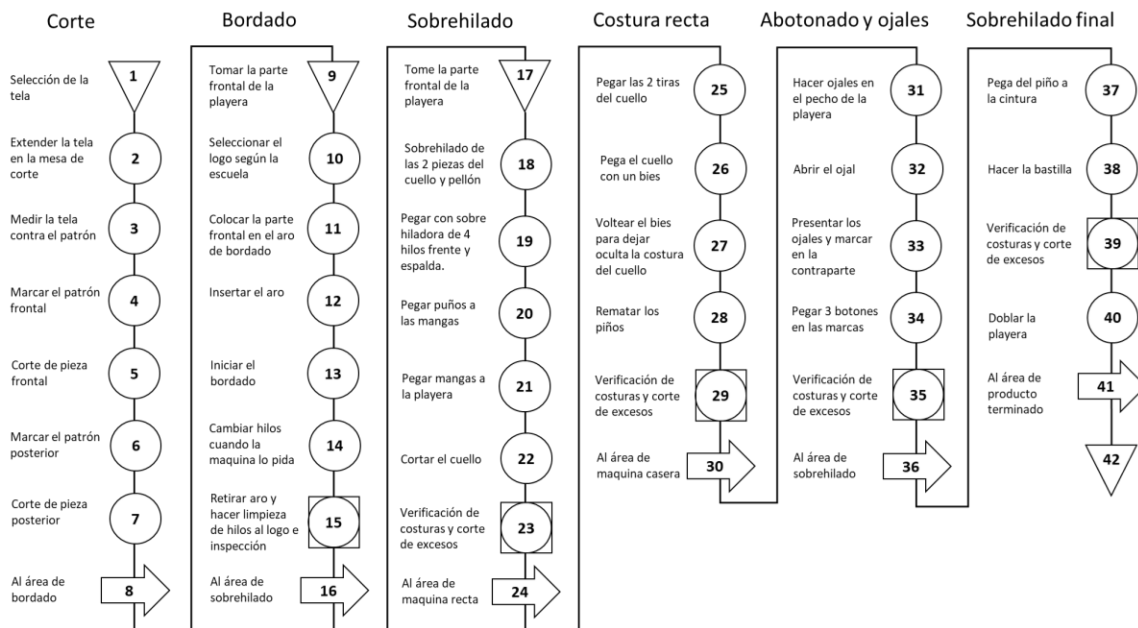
Corte

Selección de la tela 1

Extender la tela en la mesa de corte 2

Medir la tela contra el patrón 3

Marcar el patrón frontal 4

Corte de pieza frontal 5

Marcar el patrón posterior 6

Corte de pieza posterior 7

Al área de bordado 8

Bordado

Tomar la parte frontal de la playera 9

Seleccionar el logo según la escuela 10

Colocar la parte frontal en el aro de bordado 11

Insertar el aro 12

Iniciar el bordado 13

Cambiar hilos cuando la maquina lo pida 14

Retirar aro y hacer limpieza de hilos al logo e inspección 15

Al área de sobrehilado 16

Sobrehilado

Tome la parte frontal de la playera 17

Sobrehilado de las 2 piezas del cuello y pellón 18

Pegar con sobre hiladora de 4 hilos frente y espalda. 19

Pegar puños a las mangas 20

Pegar mangas a la playera 21

Cortar el cuello 22

Verificación de costuras y corte de excesos 23

Al área de maquina recta 24

Costura recta

Pegar las 2 tiras del cuello 25

Pega el cuello con un bies 26

Voltear el bies para dejar oculta la costura del cuello 27

Rematar los piños 28

Verificación de costuras y corte de excesos 29

Al área de maquina casera 30

Abotonado y ojales

Hacer ojales en el pecho de la playera 31

Abrir el ojal 32

Presentar los ojales y marcar en la contraparte 33

Pegar 3 botones en las marcas 34

Verificación de costuras y corte de excesos 35

Al área de sobrehilado 36

Sobrehilado final

Pega del piño a la cintura 37

Hacer la bastilla 38

Verificación de costuras y corte de excesos 39

Doblar la playera 40

Al área de producto terminado 41

42